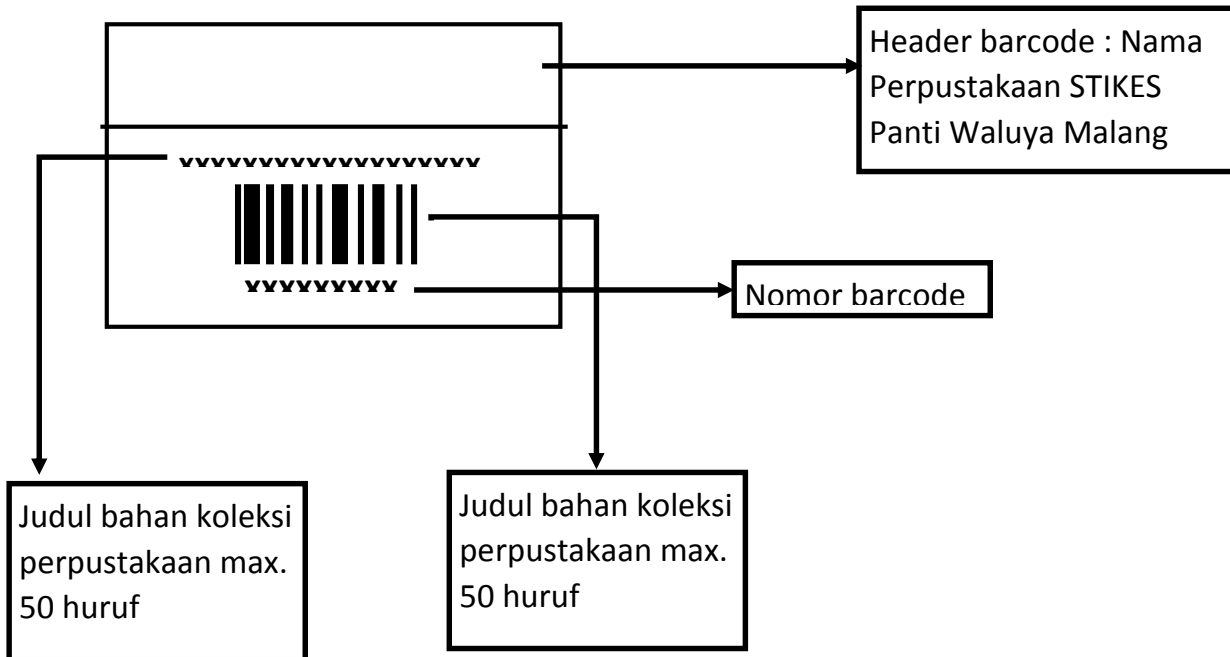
Header barcode : Nama Perpustakaan STIKES Panti Waluya Malang

xxxxxxxxxxxxxxxxxxx

xxxxxxxxx

Nomor barcode

Judul bahan koleksi perpustakaan max. 50 huruf

Judul bahan koleksi perpustakaan max. 50 huruf